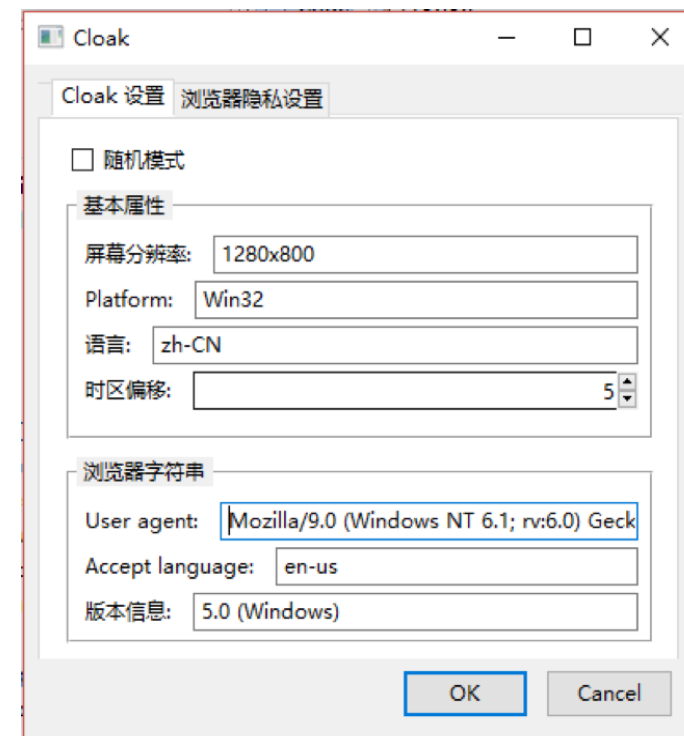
Cloak

Cloak 设置 浏览器隐私设置

☐ 随机模式

基本属性

屏幕分辨率: 1280x800

Platform: Win32

语言: zh-CN

时区偏移: 5

浏览器字符串

User agent: Mozilla/9.0 (Windows NT 6.1; rv:6.0) Geck

Accept language: en-us

版本信息: 5.0 (Windows)

OK Cancel